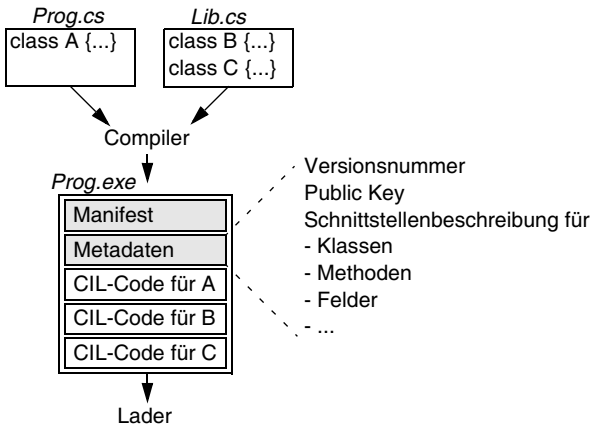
Prog.cs
class A {...}

Lib.cs
class B {...}
class C {...}

Compiler

Prog.exe
Manifest
Metadaten
CIL-Code für A
CIL-Code für B
CIL-Code für C

Versionsnummer
Public Key
Schnittstellenbeschreibung für
- Klassen
- Methoden
- Felder
- ...

Lader